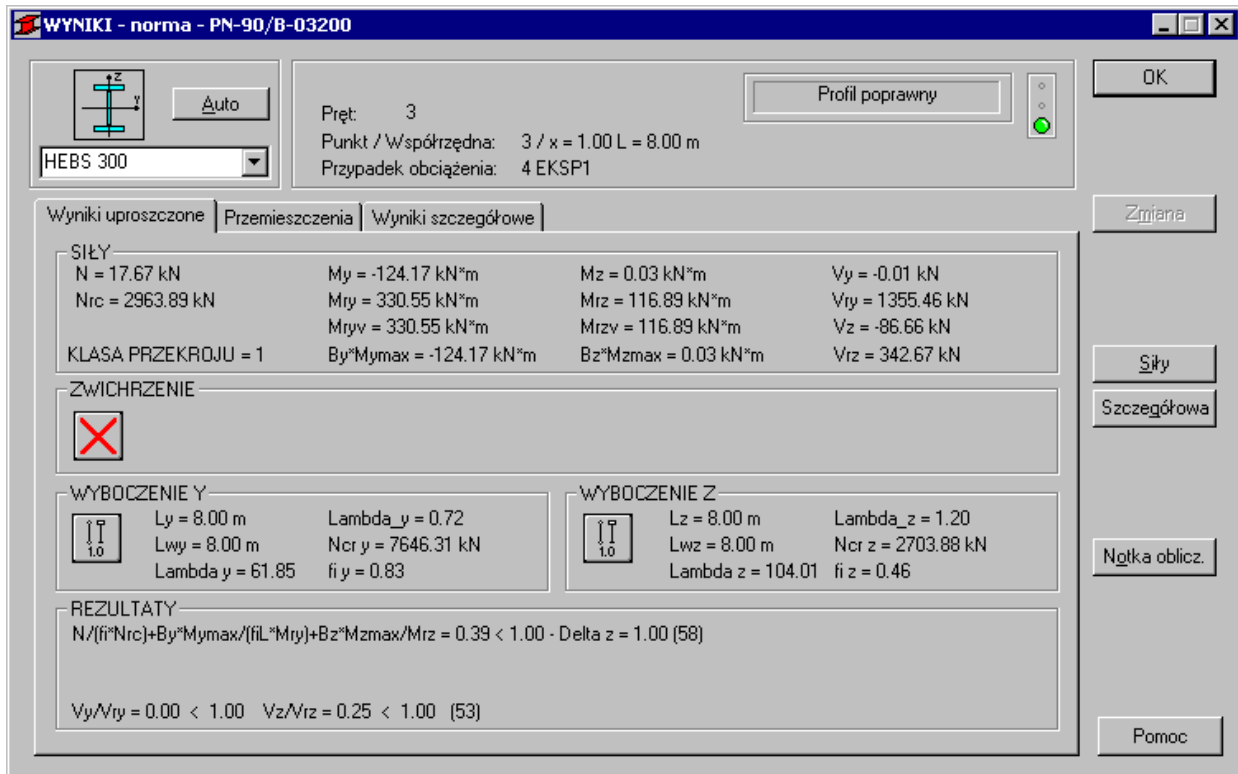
WYNIKI - norma - PN-90/B-03200

z
y
Auto
HEBS 300

Pręt: 3
Punkt / Współrzędna: 3 / x = 1.00 L = 8.00 m
Przypadek obciążenia: 4 EKSP1

Profil poprawny

OK

Wyniki uproszczone | Przemieszczenia | Wyniki szczegółowe

Zmiana

SIŁY
N = 17.67 kN
Nrc = 2963.89 kN
KLASA PRZEKROJU = 1
My = -124.17 kN*m
Mry = 330.55 kN*m
Mryv = 330.55 kN*m
By*Mymax = -124.17 kN*m
Mz = 0.03 kN*m
Mrz = 116.89 kN*m
Mrzv = 116.89 kN*m
Bz*Mzmax = 0.03 kN*m
Vy = -0.01 kN
Vry = 1355.46 kN
Vz = -86.66 kN
Vrz = 342.67 kN

Siły
Szczegółowa

ZWICHRZENIE

WYBOCZENIE Y
1.0
Ly = 8.00 m
Lwy = 8.00 m
Lambda y = 61.85
Lambda_y = 0.72
Ncr y = 7646.31 kN
fi y = 0.83

WYBOCZENIE Z
1.0
Lz = 8.00 m
Lwz = 8.00 m
Lambda z = 104.01
Lambda_z = 1.20
Ncr z = 2703.88 kN
fi z = 0.46

Notka oblicz.

REZULTATY
N/(fi*Nrc)+By*Mymax/(fiL*Mry)+Bz*Mzmax/Mrz = 0.39 < 1.00 - Delta z = 1.00 (58)

Vy/Vry = 0.00 < 1.00 Vz/Vrz = 0.25 < 1.00 (53)

Pomoc